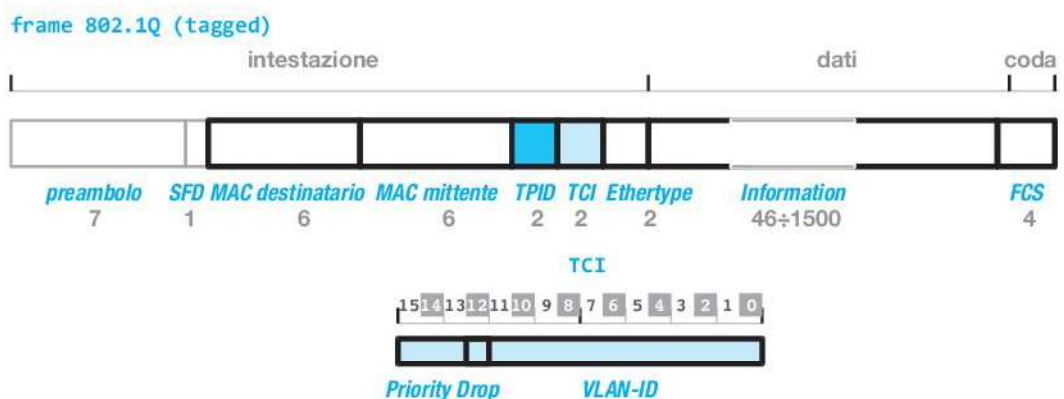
frame 802.1Q (tagged)

intestazione dati coda

preambolo 7
SFD 1
MAC destinatario 6
MAC mittente 6
TPID 2
TCI 2
Ethertype 2
Information 46÷1500
FCS 4

TCI

15 14 13 12 11 10 9 8 7 6 5 4 3 2 1 0

Priority Drop VLAN-ID